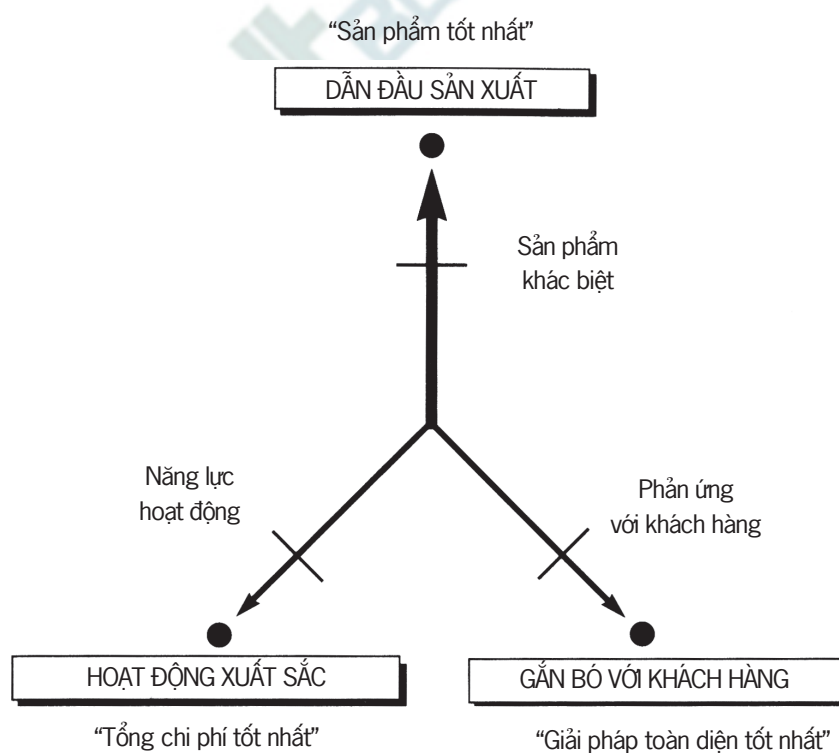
"Sản phẩm tốt nhất"

DẪN ĐẦU SẢN XUẤT

Sản phẩm khác biệt

Năng lực hoạt động

Phản ứng với khách hàng

HOẠT ĐỘNG XUẤT SẮC

"Tổng chi phí tốt nhất"

GẮN BÓ VỚI KHÁCH HÀNG

"Giải pháp toàn diện tốt nhất"